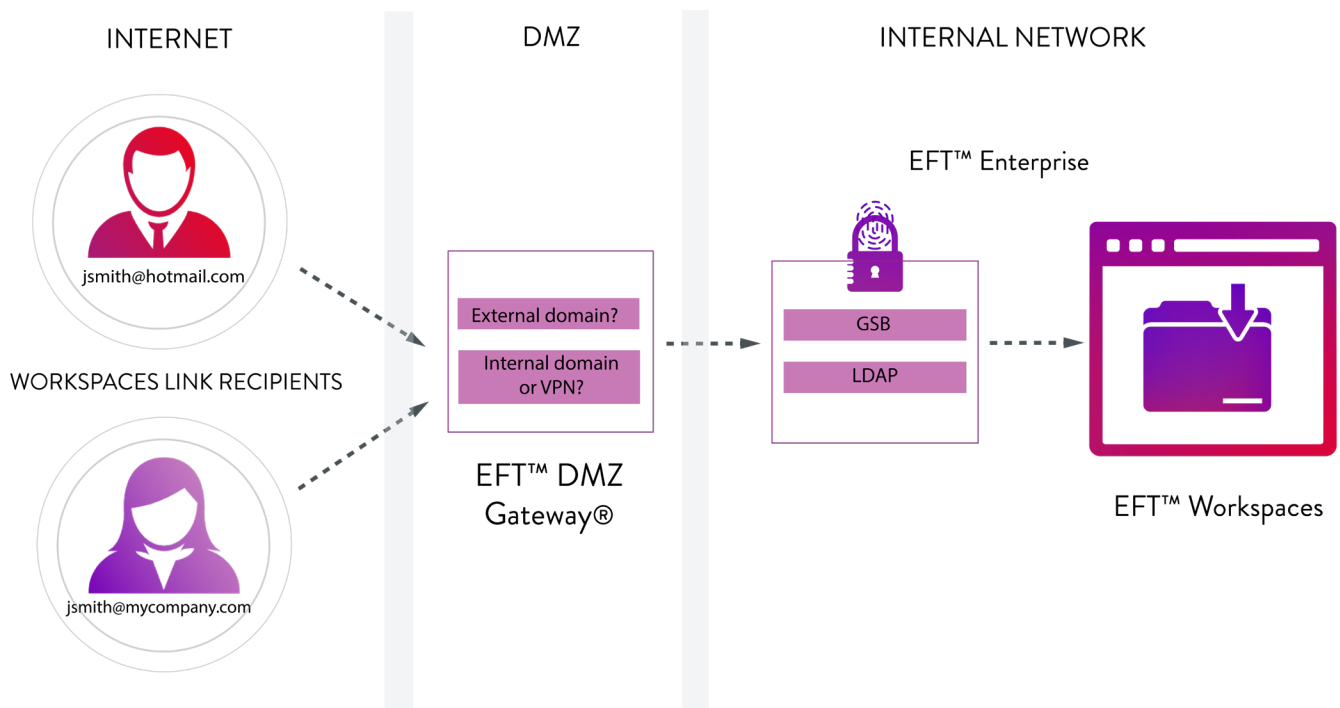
INTERNET

DMZ

INTERNAL NETWORK

EFT™ Enterprise

jsmith@hotmail.com

WORKSPACES LINK RECIPIENTS

jsmith@mycompany.com

External domain?

Internal domain or VPN?

EFT™ DMZ Gateway®

GSB

LDAP

EFT™ Workspaces